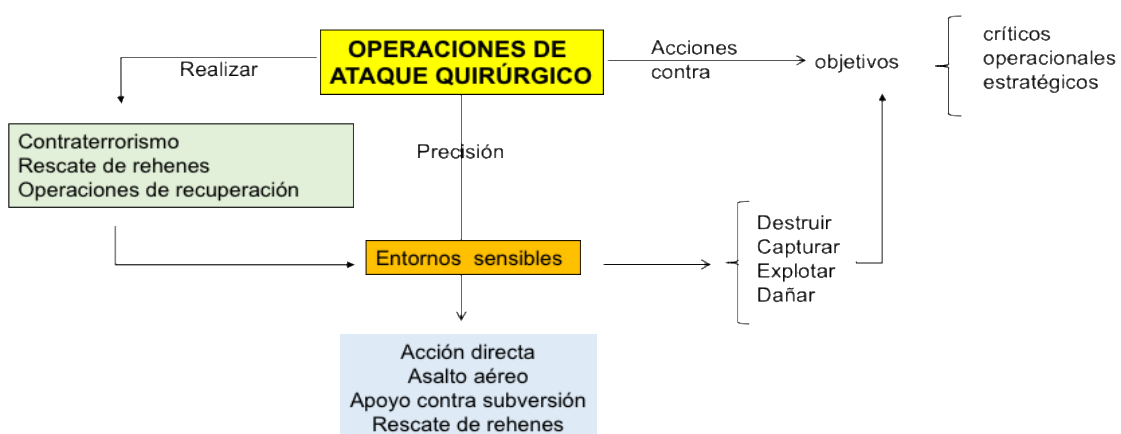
OPERACIONES DE ATAQUE QUIRÚRGICO

Realizar

Acciones contra

objetivos

críticos
operacionales
estratégicos

Contraterrorismo
Rescate de rehenes
Operaciones de recuperación

Precisión

Entornos sensibles

Destruir
Capturar
Explotar
Dañar

Acción directa
Asalto aéreo
Apoyo contra subversión
Rescate de rehenes